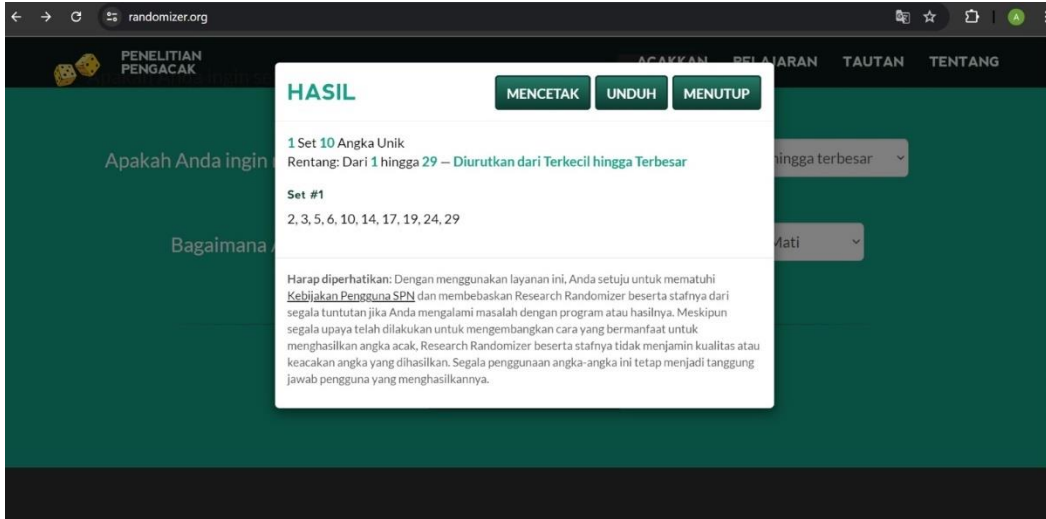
randomizer.org

PENELITIAN PENGACAK

ACAKKAN PELAJARAN TAUTAN TENTANG

Apakah Anda ingin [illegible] hingga terbesar

Bagaimana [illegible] Mati

HASIL

MENCETAK UNDUH MENUTUP

1 Set 10 Angka Unik
Rentang: Dari 1 hingga 29 — Diurutkan dari Terkecil hingga Terbesar

Set #1
2, 3, 5, 6, 10, 14, 17, 19, 24, 29

Harap diperhatikan: Dengan menggunakan layanan ini, Anda setuju untuk mematuhi Kebijakan Pengguna SPN dan membebaskan Research Randomizer beserta stafnya dari segala tuntutan jika Anda mengalami masalah dengan program atau hasilnya. Meskipun segala upaya telah dilakukan untuk mengembangkan cara yang bermanfaat untuk menghasilkan angka acak, Research Randomizer beserta stafnya tidak menjamin kualitas atau keacakan angka yang dihasilkan. Segala penggunaan angka-angka ini tetap menjadi tanggung jawab pengguna yang menghasilkannya.